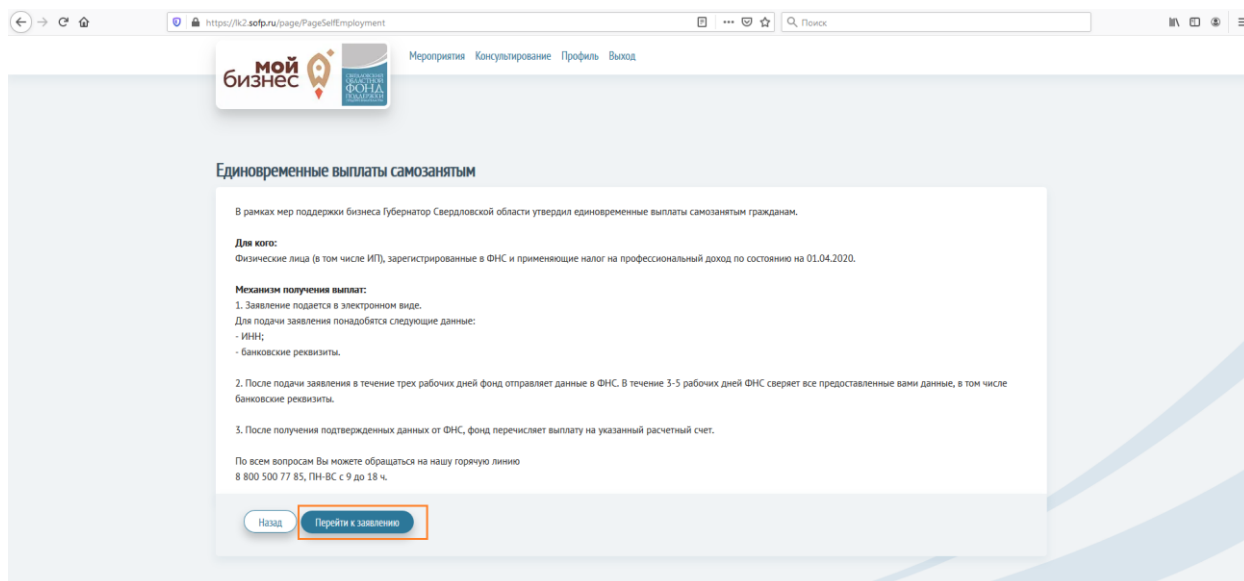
https://lk2.sofp.ru/page/PageSelfEmployment

Поиск

мой бизнес

СВЕРДЛОВСКИЙ ОБЛАСТНОЙ ФОНД ПОДДЕРЖКИ ПРЕДПРИНИМАТЕЛЬСТВА

Мероприятия Консультирование Профиль Выход

Единовременные выплаты самозанятым

В рамках мер поддержки бизнеса Губернатор Свердловской области утвердил единовременные выплаты самозанятым гражданам.

Для кого:
Физические лица (в том числе ИП), зарегистрированные в ФНС и применяющие налог на профессиональный доход по состоянию на 01.04.2020.

Механизм получения выплат:
1. Заявление подается в электронном виде.
Для подачи заявления понадобятся следующие данные:
- ИНН;
- банковские реквизиты.

2. После подачи заявления в течение трех рабочих дней фонд отправляет данные в ФНС. В течение 3-5 рабочих дней ФНС сверяет все предоставленные вами данные, в том числе банковские реквизиты.

3. После получения подтвержденных данных от ФНС, фонд перечисляет выплату на указанный расчетный счет.

По всем вопросам Вы можете обращаться на нашу горячую линию
8 800 500 77 85, ПН-ВС с 9 до 18 ч.

Назад

Перейти к заявлению